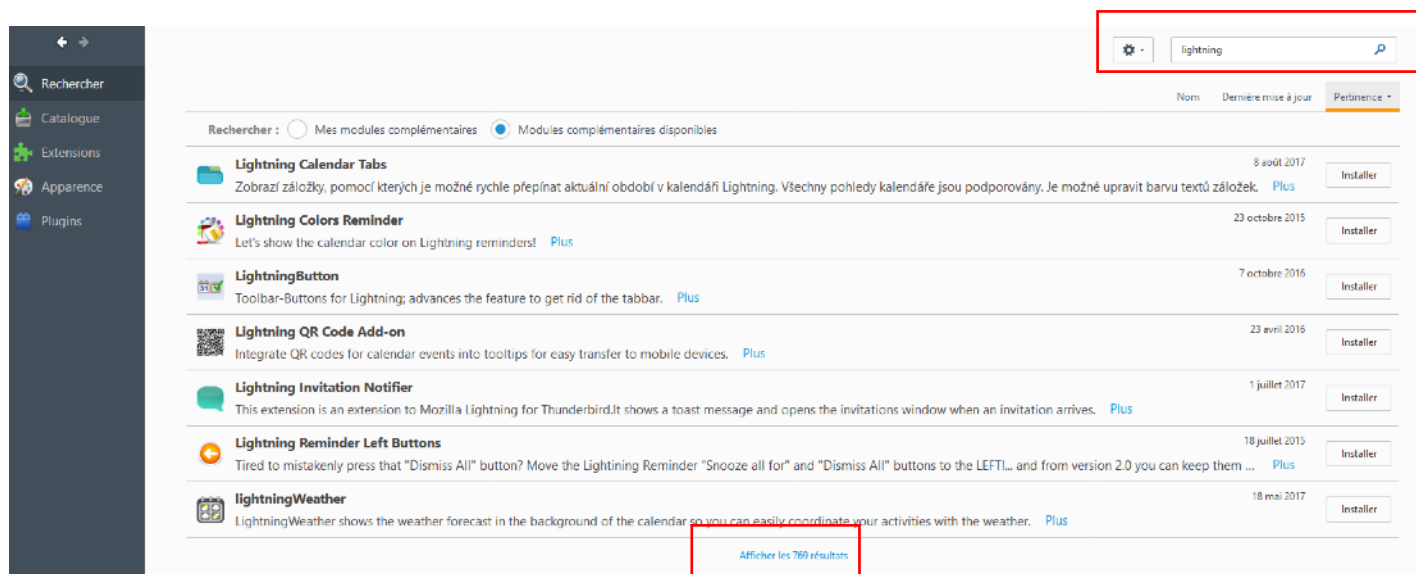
Rechercher
Catalogue
Extensions
Apparence
Plugins

lightning

Nom Dernière mise à jour Pertinence

Rechercher : Mes modules complémentaires Modules complémentaires disponibles

Lightning Calendar Tabs
8 août 2017
Zobrazí záložky, pomocí kterých je možné rychle přepínat aktuální období v kalendáři Lightning. Všechny pohledy kalendáře jsou podporovány. Je možné upravit barvu textů záložek. Plus
Installer

Lightning Colors Reminder
23 octobre 2015
Let's show the calendar color on Lightning reminders! Plus
Installer

LightningButton
7 octobre 2016
Toolbar-Buttons for Lightning; advances the feature to get rid of the tabbar. Plus
Installer

Lightning QR Code Add-on
23 avril 2016
Integrate QR codes for calendar events into tooltips for easy transfer to mobile devices. Plus
Installer

Lightning Invitation Notifier
1 juillet 2017
This extension is an extension to Mozilla Lightning for Thunderbird.It shows a toast message and opens the invitations window when an invitation arrives. Plus
Installer

Lightning Reminder Left Buttons
18 juillet 2015
Tired to mistakenly press that "Dismiss All" button? Move the Lightining Reminder "Snooze all for" and "Dismiss All" buttons to the LEFT!... and from version 2.0 you can keep them ... Plus
Installer

lightningWeather
18 mai 2017
LightningWeather shows the weather forecast in the background of the calendar so you can easily coordinate your activities with the weather. Plus
Installer

Afficher les 769 résultats